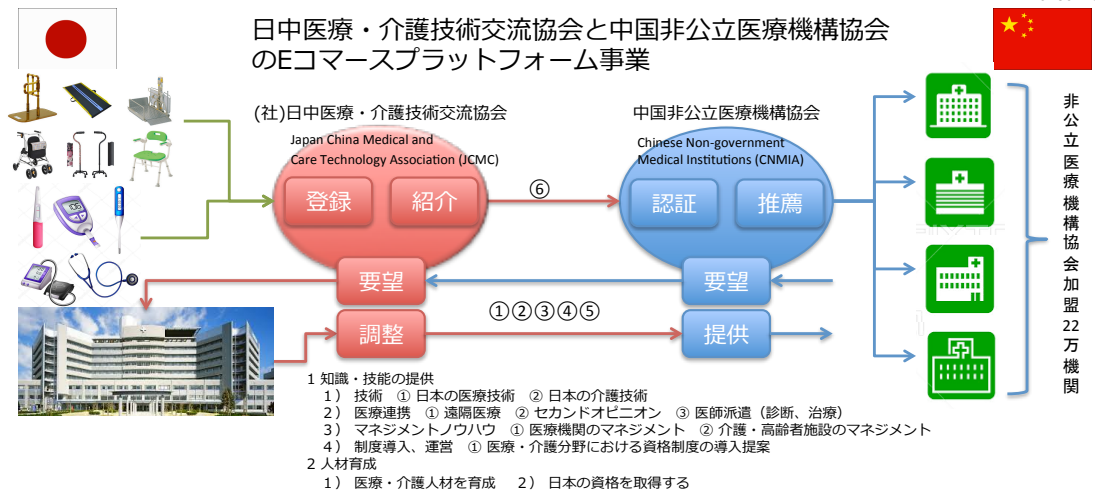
日中医療・介護技術交流協会と中国非公立医療機構協会のEコマースプラットフォーム事業

(社)日中医療・介護技術交流協会
Japan China Medical and Care Technology Association (JCMC)

登録 紹介

⑥

中国非公立医療機構協会
Chinese Non-government Medical Institutions (CNMIA)

認証 推薦

要望

要望

①②③④⑤

調整

提供

非公立医療機構協会加盟22万機関

1 知識・技能の提供
1） 技術 ① 日本の医療技術 ② 日本の介護技術
2） 医療連携 ① 遠隔医療 ② セカンドオピニオン ③ 医師派遣（診断、治療）
3） マネジメントノウハウ ① 医療機関のマネジメント ② 介護・高齢者施設のマネジメント
4） 制度導入、運営 ① 医療・介護分野における資格制度の導入提案
2 人材育成
1） 医療・介護人材を育成 2） 日本の資格を取得する